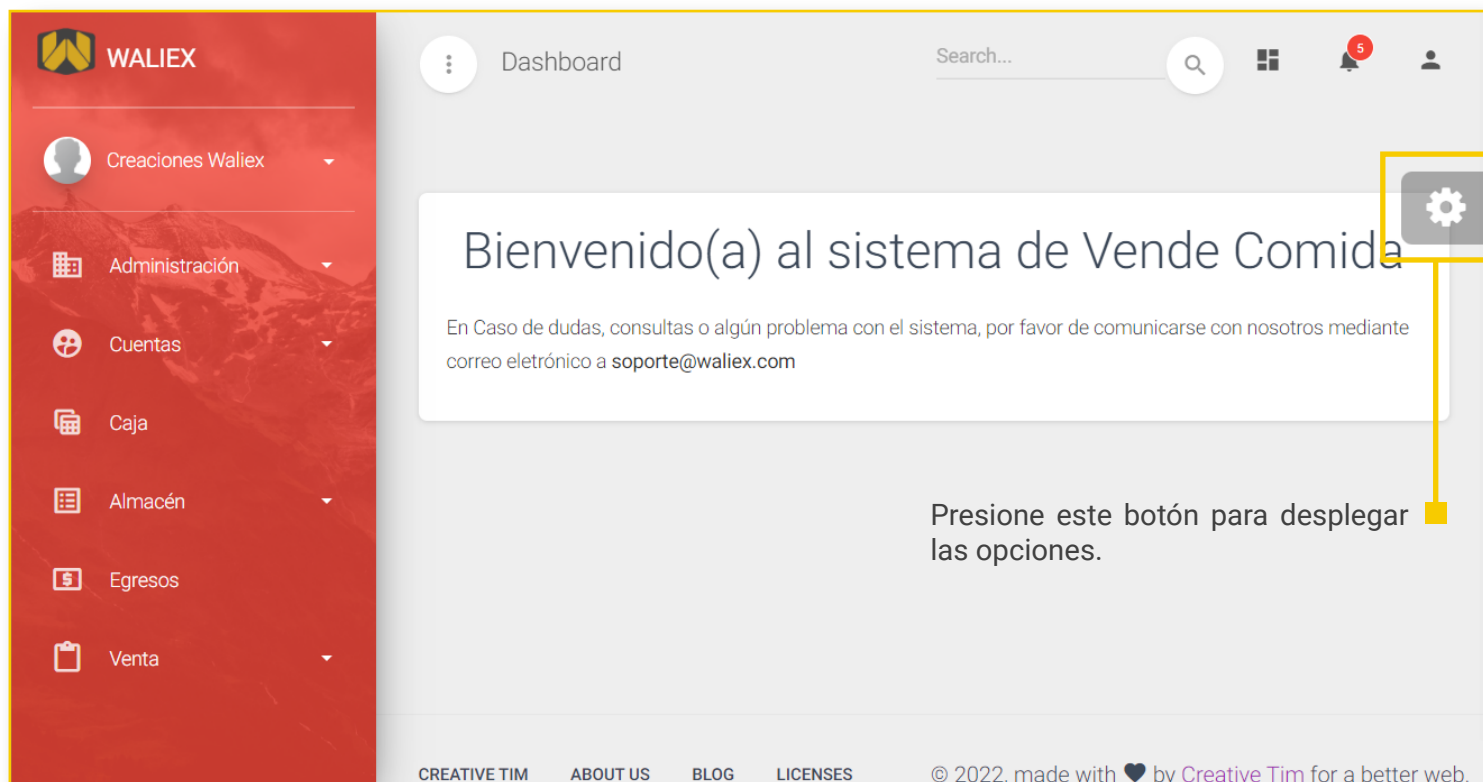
WALIEX

Creaciones Waliex

Administración

Cuentas

Caja

Almacén

Egresos

Venta

Dashboard

Search...

5

Bienvenido(a) al sistema de Vende Comida

En Caso de dudas, consultas o algún problema con el sistema, por favor de comunicarse con nosotros mediante correo eletrónico a soporte@waliex.com

Presione este botón para desplegar las opciones.

CREATIVE TIM ABOUT US BLOG LICENSES

© 2022, made with ♥ by Creative Tim for a better web.